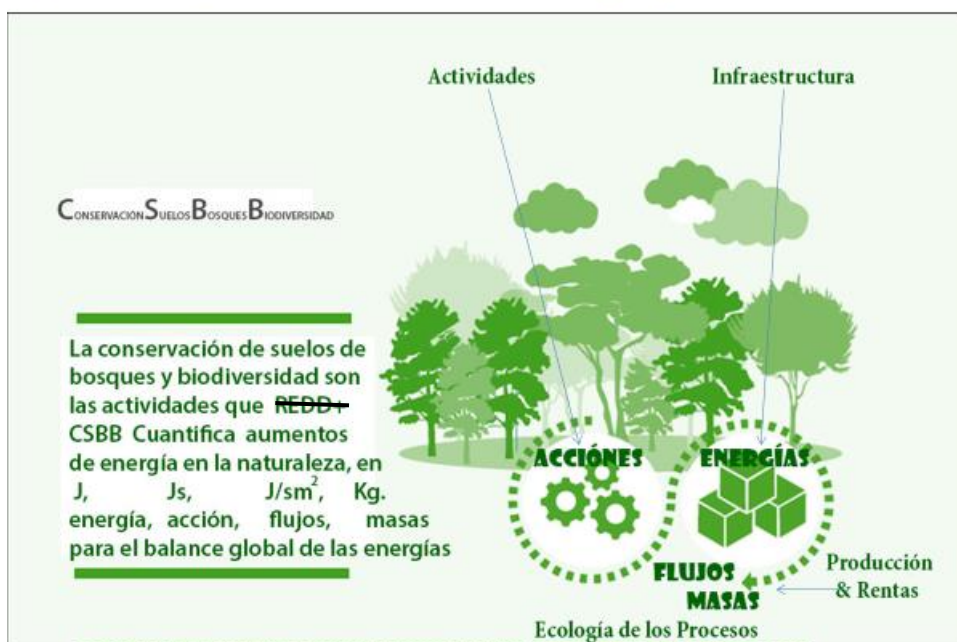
Actividades

Infraestructura

ConservaciónSuelosBosquesBiodiversidad

La conservación de suelos de bosques y biodiversidad son las actividades que ~~REDD+~~ CSBB Cuantifica aumentos de energía en la naturaleza, en J, Js, $J/sm^2$, Kg. energía, acción, flujos, masas para el balance global de las energías

ACCIÓNES

ENERGÍAS

FLUJOS MASAS

Producción & Rentas

Ecología de los Procesos